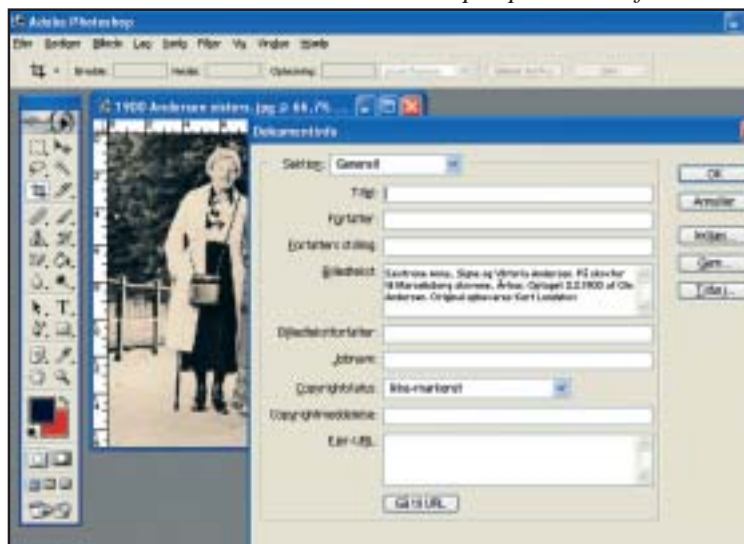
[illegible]

Adobe Photoshop

Filer Redigér Billede Lag Marker Filter Vis Vindue Hjælp

Bredde: Højde: Opløsning:

1900 Andersen sisters.jpg @ 66,7%...

Dokumentinfo

Sektion: Generelt

Titel:

Forfatter:

Forfatters stilling:

Billedtekst: Søstrene m.m., Signe og Viktoria Andersen. På skovtur til Marselisborg skovene, Århus. Optaget 3.2.1900 af Ole Andersen. Originalopbevarer Kurt Lindskov

Billedtekstforfatter:

Jobnavn:

Copyrightstatus: Ikke-markeret

Copyrightmeddelelse:

Ejer-URL:

Gå til URL...

OK

Annuller

Indlæs...

Gem...

Tilføj...